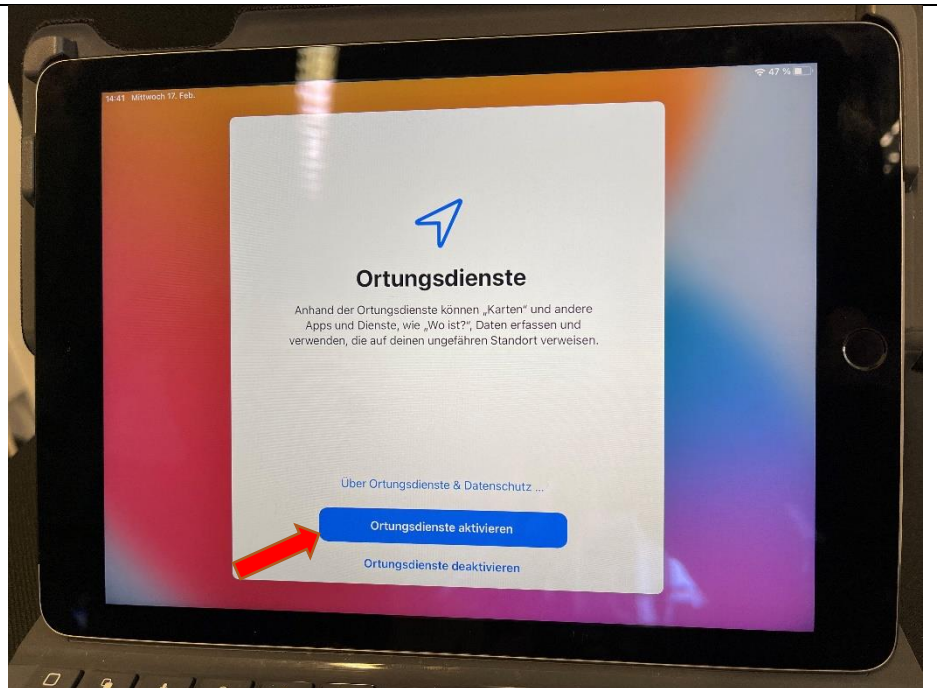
14:41 Mittwoch 17. Feb.

47 %

Ortungsdienste

Anhand der Ortungsdienste können „Karten“ und andere Apps und Dienste, wie „Wo ist?“, Daten erfassen und verwenden, die auf deinen ungefähren Standort verweisen.

Über Ortungsdienste & Datenschutz ...

Ortungsdienste aktivieren

Ortungsdienste deaktivieren